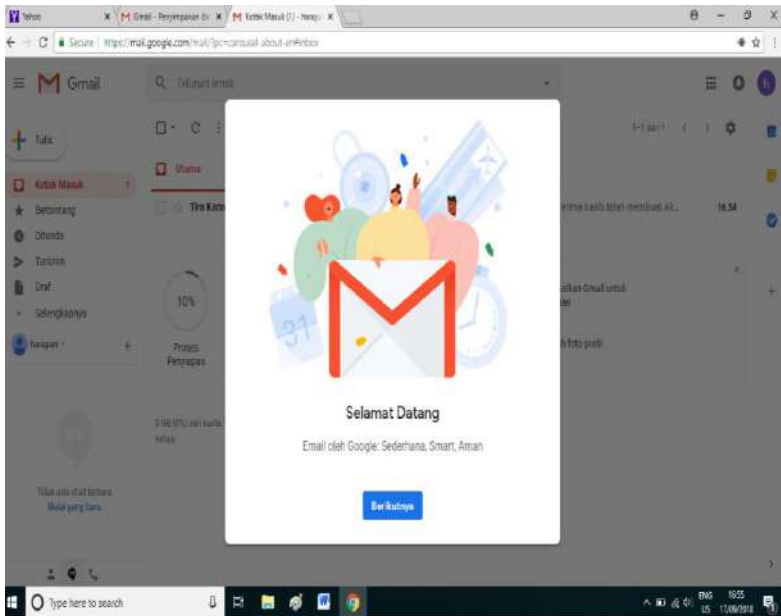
Yahoo
Gmail - Penyimpanan di
Kotak Masuk (1) - harapa
Secure | https://mail.google.com/mail/?pc=carousel-about-en#inbox

Gmail
Telusuri email

Tulis
Kotak Masuk 1
Berbintang
Ditunda
Terkirim
Draf
Selengkapnya
harapan

Utama
Tim Kom
1-1 dari 1
terima kasih telah membuat Ak...
16.54

10%
Proses Penyiapan
ahkan Gmail untuk
ilai
h foto profil

0 GB (0%) dari kuota
Kelola

Tidak ada chat terbaru
Mulai yang baru

31

Selamat Datang

Email oleh Google: Sederhana, Smart, Aman

Berikutnya

Type here to search
ENG US 16:55 17/09/2018